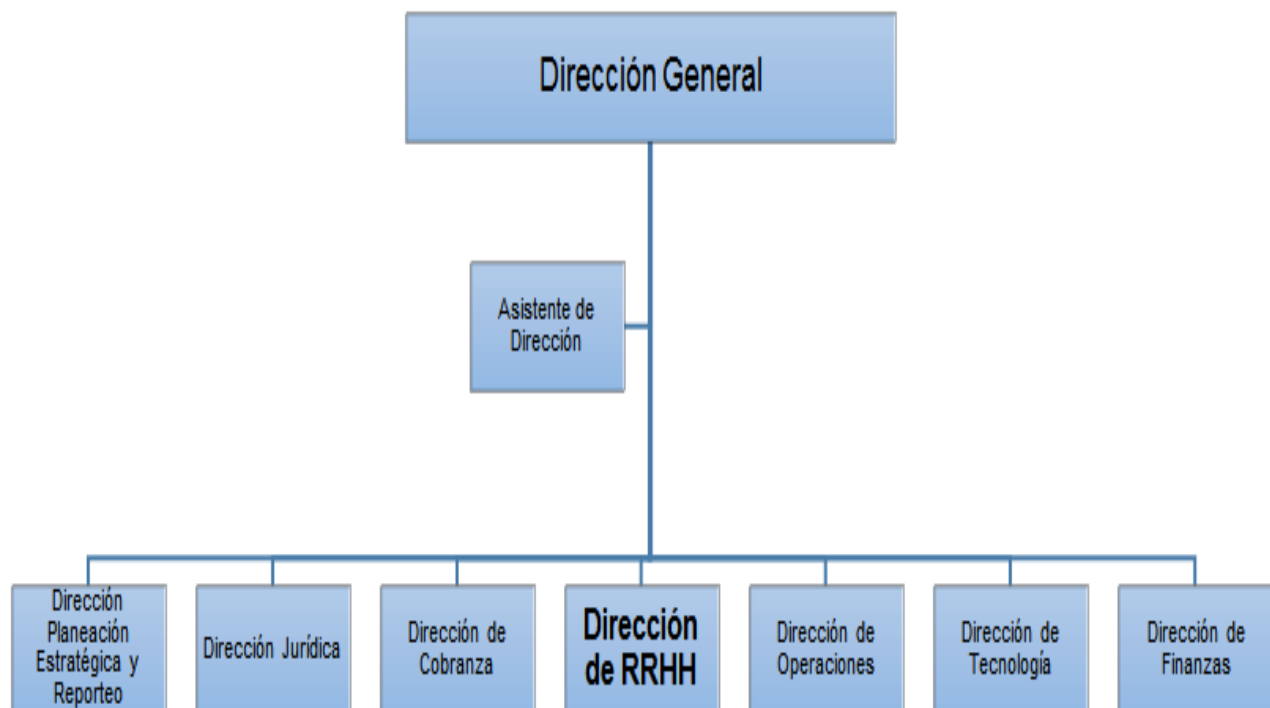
Dirección General

Asistente de Dirección

Dirección Planeación Estratégica y Reporteo

Dirección Jurídica

Dirección de Cobranza

Dirección de RRHH

Dirección de Operaciones

Dirección de Tecnología

Dirección de Finanzas